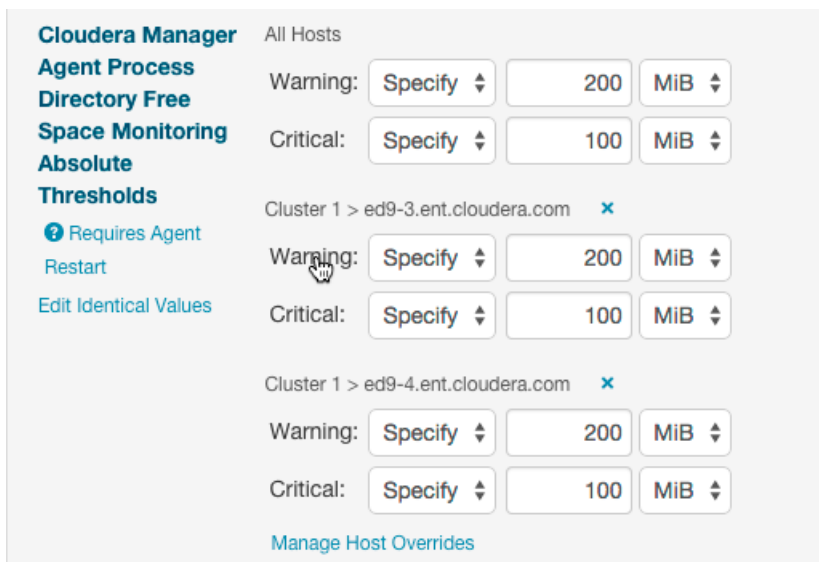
Cloudera Manager Agent Process Directory Free Space Monitoring Absolute Thresholds

Requires Agent Restart

Edit Identical Values

All Hosts

Warning: Specify 200 MiB

Critical: Specify 100 MiB

Cluster 1 > ed9-3.ent.cloudera.com ×

Warning: Specify 200 MiB

Critical: Specify 100 MiB

Cluster 1 > ed9-4.ent.cloudera.com ×

Warning: Specify 200 MiB

Critical: Specify 100 MiB

Manage Host Overrides